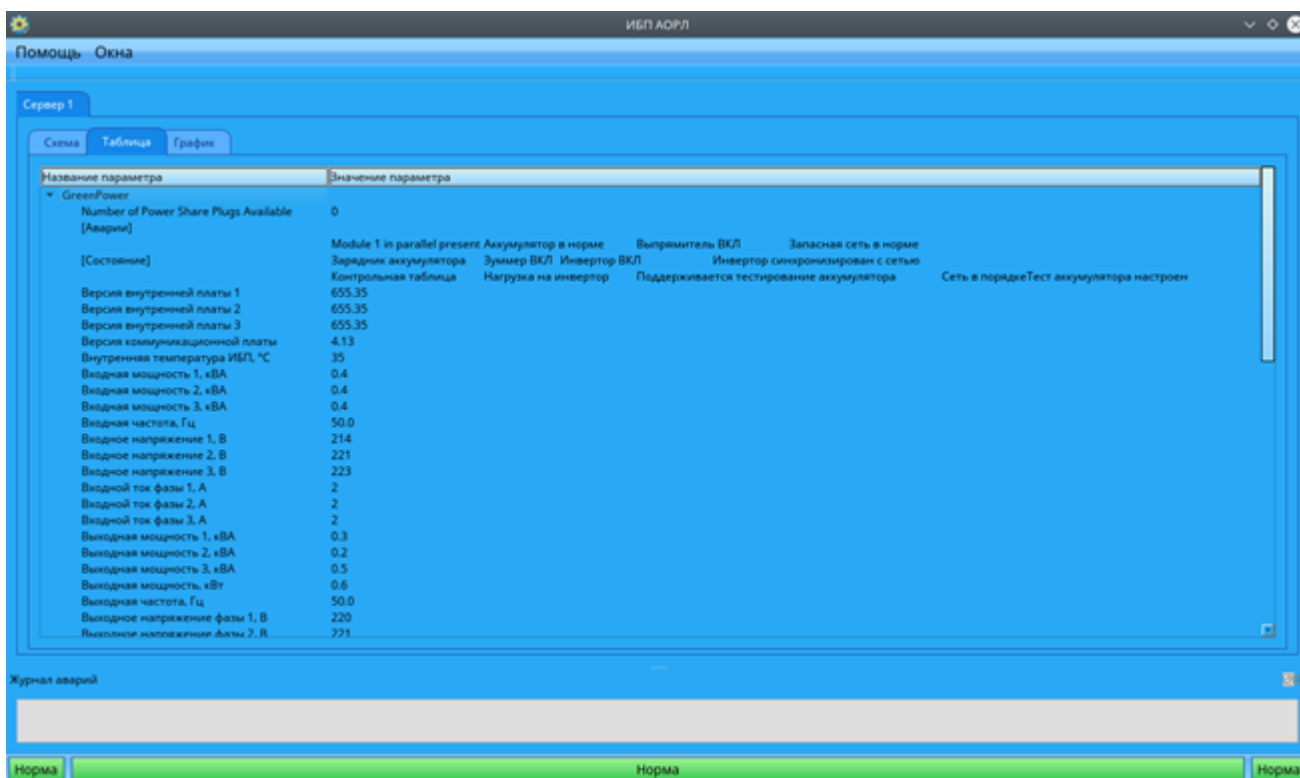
ИБП АОРЛ

Помощь Окна

Сервер 1

Схема Таблица График

| Название параметра | Значение параметра |
|---|---|
| ▾ GreenPower | |
| Number of Power Share Plugs Available | 0 |
| [Аварии] | |
| [Состояние] | Module 1 in parallel present Аккумулятор в норме Выпрямитель ВКЛ Запасная сеть в норме Зарядник аккумулятора Зуммер ВКЛ Инвертор ВКЛ Инвертор синхронизирован с сетью Контрольная таблица Нагрузка на инвертор Поддерживается тестирование аккумулятора Сеть в порядкеТест аккумулятора настроен |
| Версия внутренней платы 1 | 655.35 |
| Версия внутренней платы 2 | 655.35 |
| Версия внутренней платы 3 | 655.35 |
| Версия коммуникационной платы | 4.13 |
| Внутренняя температура ИБП, °С | 35 |
| Входная мощность 1, кВА | 0.4 |
| Входная мощность 2, кВА | 0.4 |
| Входная мощность 3, кВА | 0.4 |
| Входная частота, Гц | 50.0 |
| Входное напряжение 1, В | 214 |
| Входное напряжение 2, В | 221 |
| Входное напряжение 3, В | 223 |
| Входной ток фазы 1, А | 2 |
| Входной ток фазы 2, А | 2 |
| Входной ток фазы 3, А | 2 |
| Выходная мощность 1, кВА | 0.3 |
| Выходная мощность 2, кВА | 0.2 |
| Выходная мощность 3, кВА | 0.5 |
| Выходная мощность, кВт | 0.6 |
| Выходная частота, Гц | 50.0 |
| Выходное напряжение фазы 1, В | 220 |
| Выходное напряжение фазы 2, В | 221 |

Журнал аварий

Норма Норма Норма